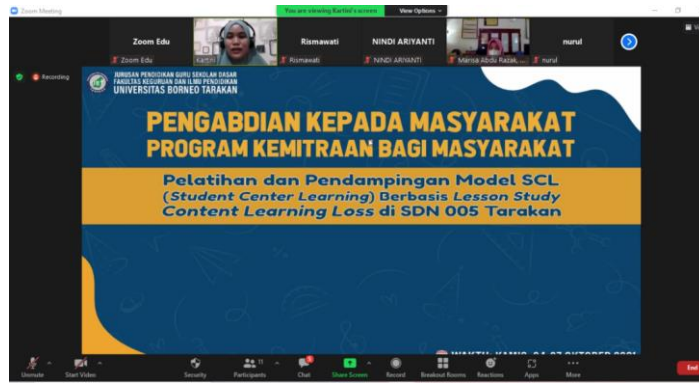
Zoom Meeting

You are viewing Kartini's screen View Options

Zoom Edu
Zoom Edu

Kartini

Rismawati
Rismawati

NINDI ARIYANTI
NINDI ARIYANTI

Marisa Abdu Razak...

nurul
nurul

Recording

JURUSAN PENDIDIKAN GURU SEKOLAH DASAR
FAKULTAS KEGURUAN DAN ILMU PENDIDIKAN
UNIVERSITAS BORNEO TARAKAN

PENGABDIAN KEPADA MASYARAKAT
PROGRAM KEMITRAAN BAGI MASYARAKAT

Pelatihan dan Pendampingan Model SCL (Student Center Learning) Berbasis Lesson Study Content Learning Loss di SDN 005 Tarakan

WAKTU: KAMIS, 21-27 OKTOBER 2021

Unmute Start Video Security Participants 11 Chat Share Screen Record Breakout Rooms Reactions Apps More End